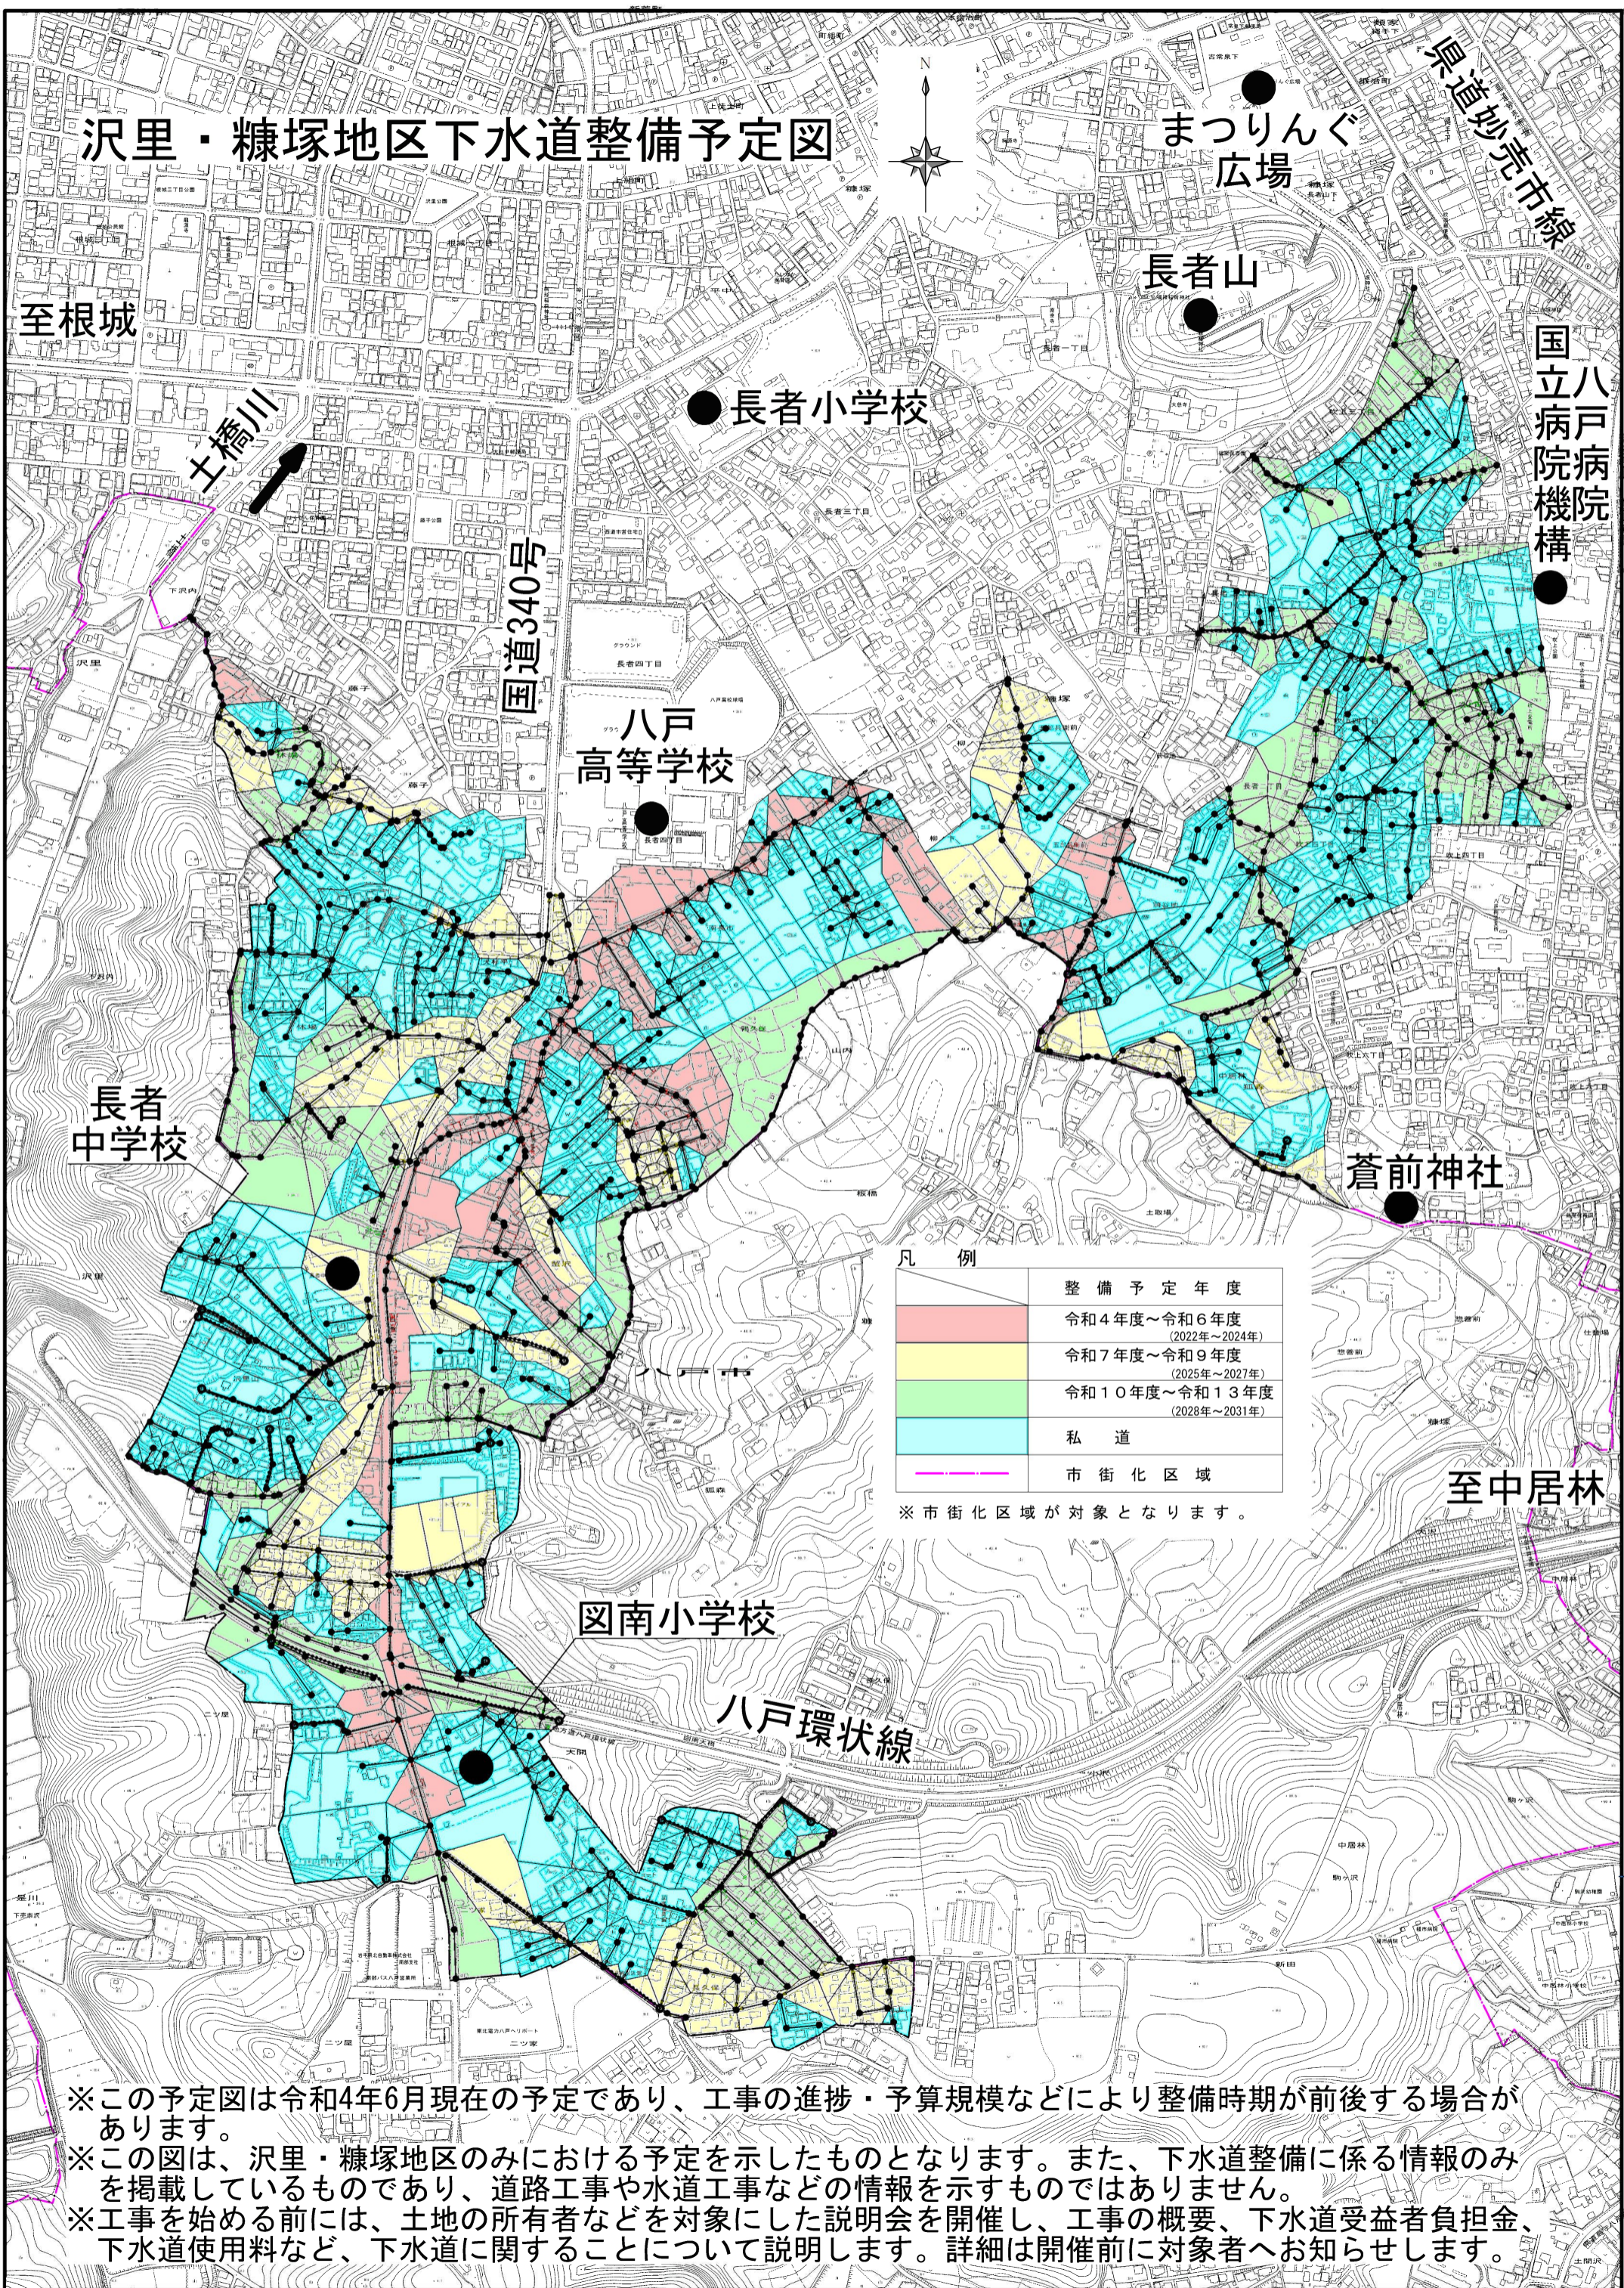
沢里・糠塚地区下水道整備予定図

N

まつりんぐ広場

県道妙売市線

長者山

至根城

長者小学校

国立病院機構

八戸病院

土橋川

国道340号

八戸高等学校

長者中学校

蒼前神社

| 凡例 | 整備予定年度 |
|---|---|
|  | 令和４年度～令和６年度 (2022年～2024年) |
|  | 令和７年度～令和９年度 (2025年～2027年) |
|  | 令和１０年度～令和１３年度 (2028年～2031年) |
|  | 私道 |
|  | 市街化区域 |

※市街化区域が対象となります。

至中居林

図南小学校

八戸環状線

※この予定図は令和4年6月現在の予定であり、工事の進捗・予算規模などにより整備時期が前後する場合があります。
※この図は、沢里・糠塚地区のみにおける予定を示したものとなります。また、下水道整備に係る情報のみを掲載しているものであり、道路工事や水道工事などの情報を示すものではありません。
※工事を始める前には、土地の所有者などを対象にした説明会を開催し、工事の概要、下水道受益者負担金、下水道使用料など、下水道に関することについて説明します。詳細は開催前に対象者へお知らせします。